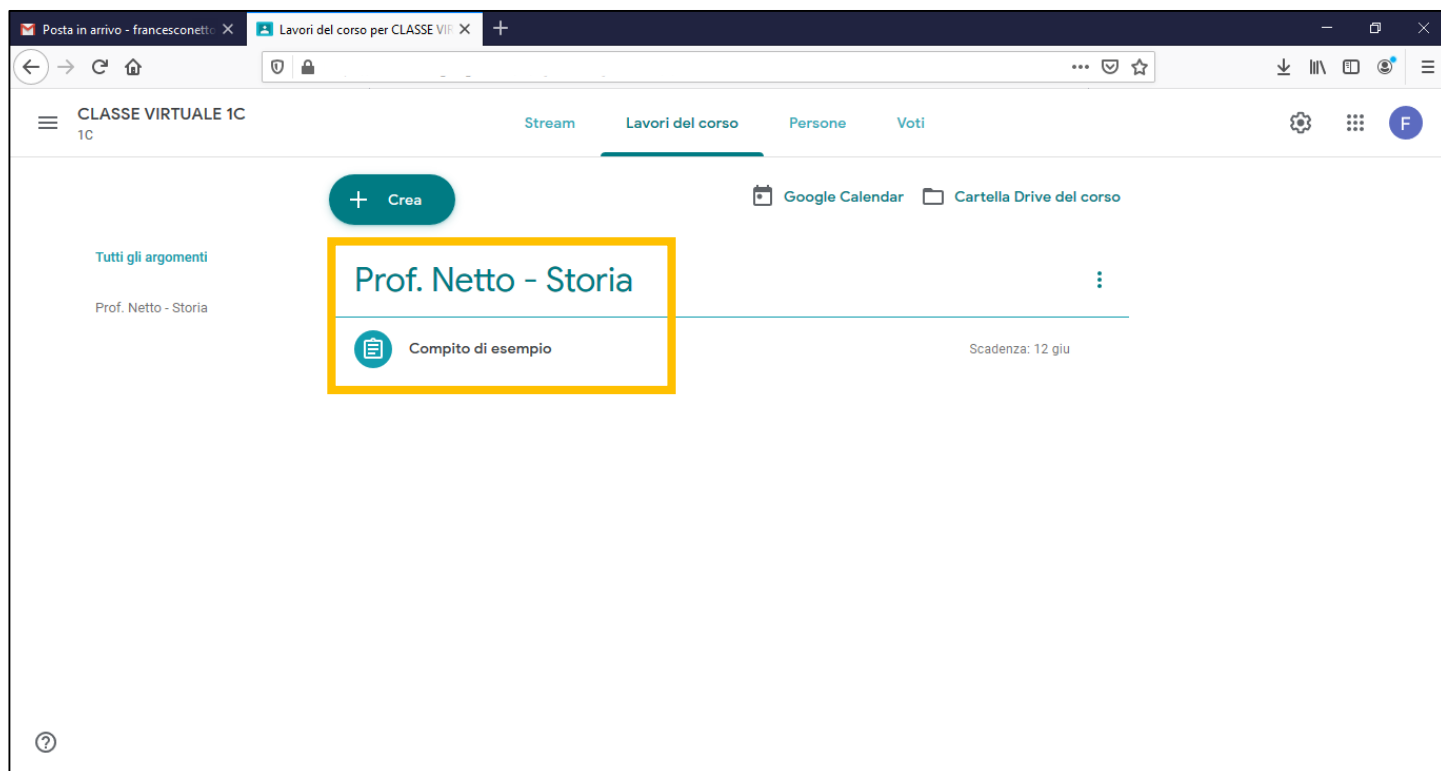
Posta in arrivo - francesconetto
Lavori del corso per CLASSE VIR

CLASSE VIRTUALE 1C
1C

Stream
Lavori del corso
Persone
Voti

F

Crea

Google Calendar
Cartella Drive del corso

Tutti gli argomenti

Prof. Netto - Storia

Prof. Netto - Storia

Compito di esempio

Scadenza: 12 giu